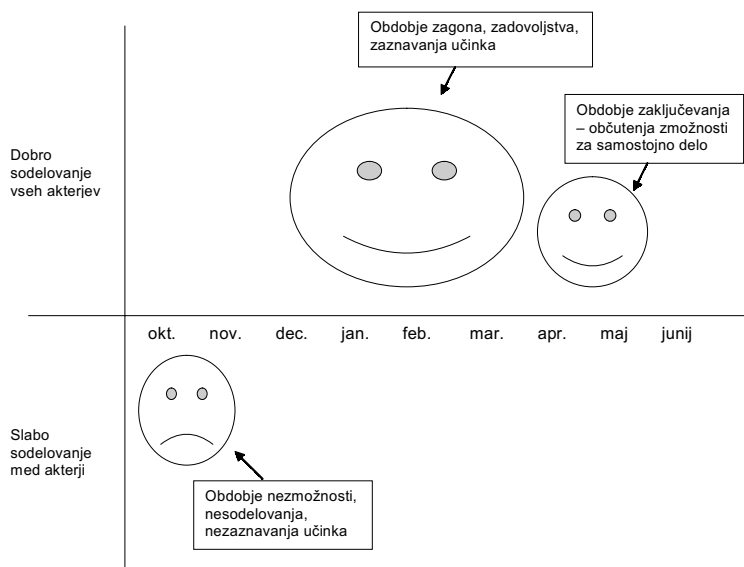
Obdobje zagona, zadovoljstva, zaznavanja učinka

Obdobje zaključevanja – občutenja zmožnosti za samostojno delo

Dobro sodelovanje vseh akterjev

okt. nov. dec. jan. feb. mar. apr. maj junij

Slabo sodelovanje med akterji

Obdobje nezmožnosti, nesodelovanja, nezaznavanja učinka